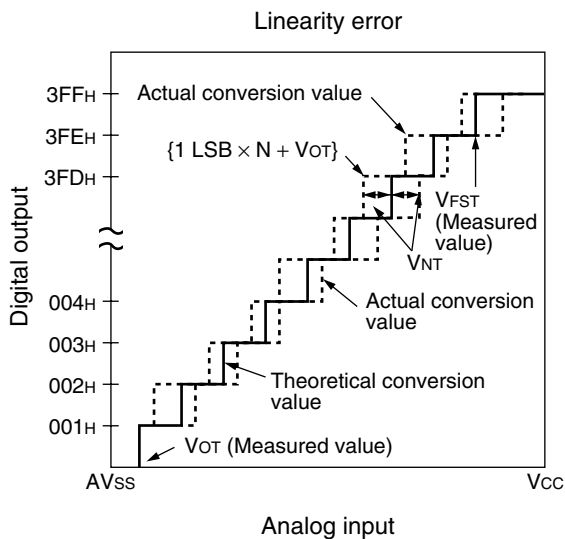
Linearity error

Digital output

3FF$_H$
3FE$_H$
3FD$_H$
004$_H$
003$_H$
002$_H$
001$_H$

Actual conversion value

{1 LSB × N + V$_{OT}$}

V$_{FST}$ (Measured value)

V$_{NT}$

Actual conversion value

Theoretical conversion value

V$_{OT}$ (Measured value)

AV$_{SS}$

V$_{CC}$

Analog input